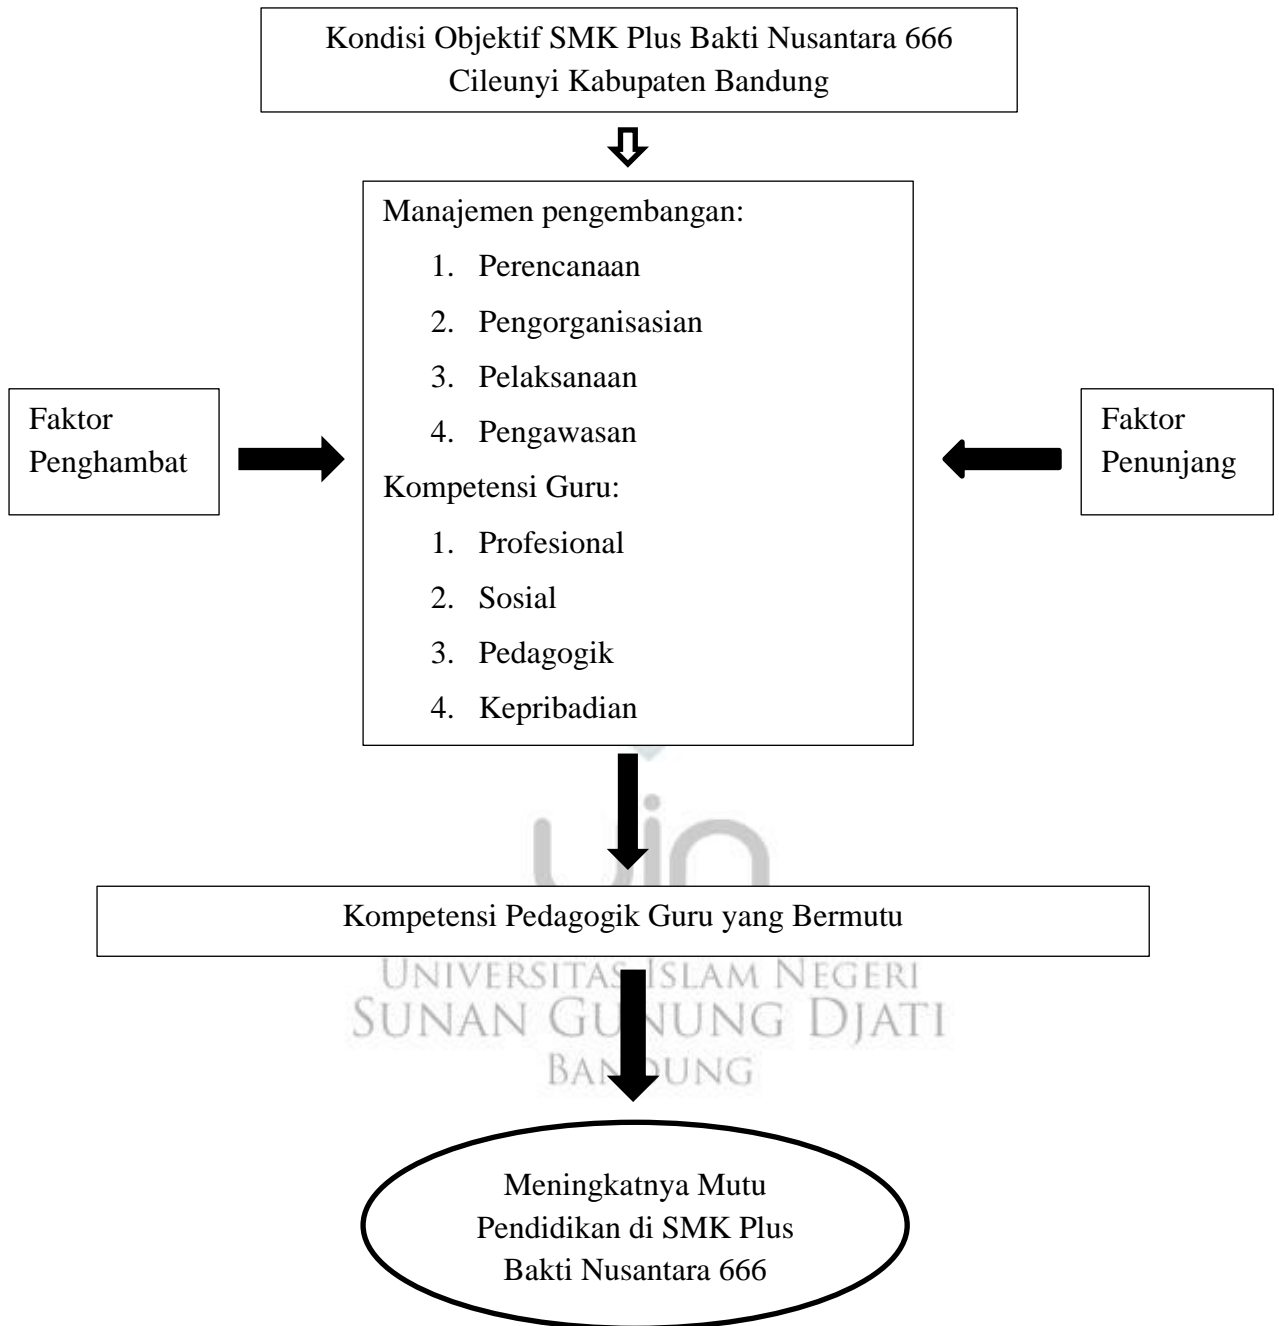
Kondisi Objektif SMK Plus Bakti Nusantara 666 Cileunyi Kabupaten Bandung

Faktor Penghambat

Manajemen pengembangan:
1. Perencanaan
2. Pengorganisasian
3. Pelaksanaan
4. Pengawasan
Kompetensi Guru:
1. Profesional
2. Sosial
3. Pedagogik
4. Kepribadian

Faktor Penunjang

Kompetensi Pedagogik Guru yang Bermutu

UNIVERSITAS ISLAM NEGERI
SUNAN GUNUNG DJATI
BANDUNG

Meningkatnya Mutu Pendidikan di SMK Plus Bakti Nusantara 666